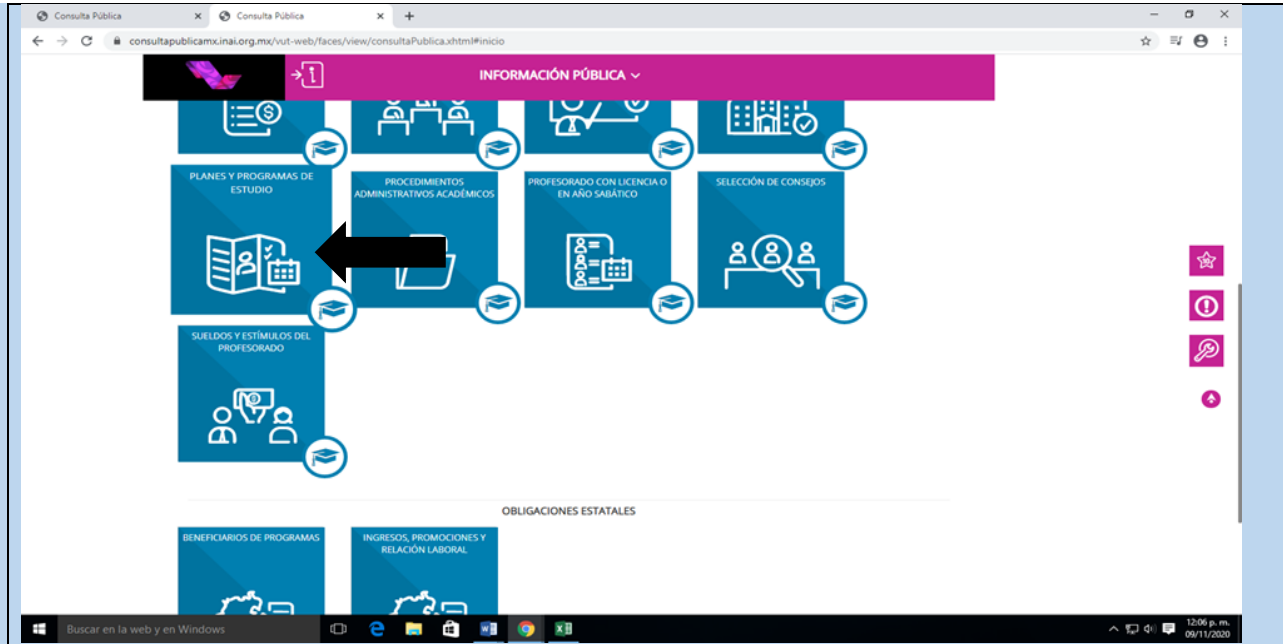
Consulta Pública
Consulta Pública
consultapublicamx.inai.org.mx/vut-web/faces/view/consultaPublica.xhtml#inicio

INFORMACIÓN PÚBLICA

PLANES Y PROGRAMAS DE ESTUDIO
PROCEDIMIENTOS ADMINISTRATIVOS ACADÉMICOS
PROFESORADO CON LICENCIA O EN AÑO SABÁTICO
SELECCIÓN DE CONSEJOS
SUELDOS Y ESTÍMULOS DEL PROFESORADO

OBLIGACIONES ESTATALES

BENEFICIARIOS DE PROGRAMAS
INGRESOS, PROMOCIONES Y RELACIÓN LABORAL

Buscar en la web y en Windows
12:06 p. m.
09/11/2020